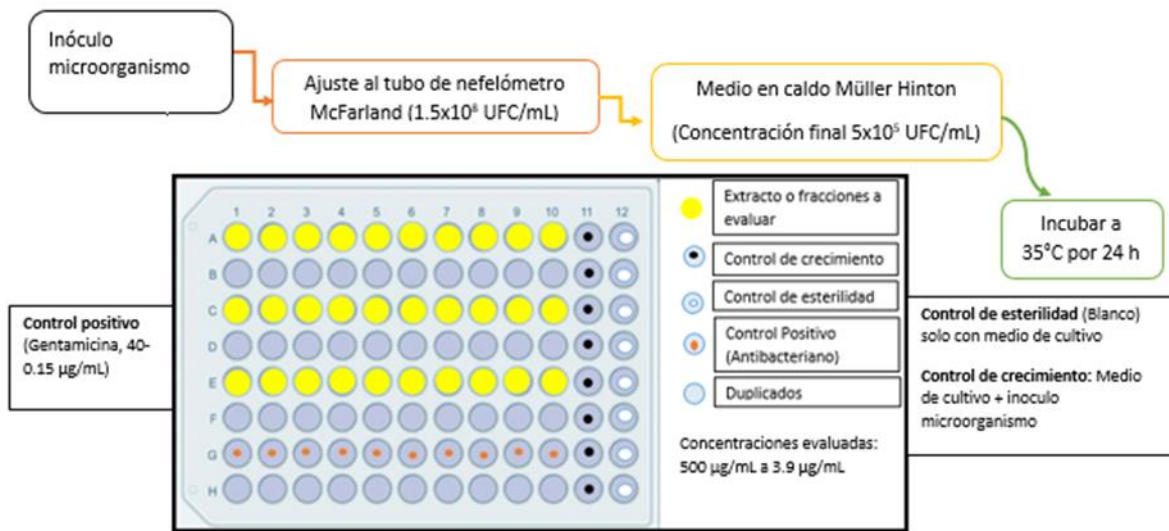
Inóculo microorganismo

Ajuste al tubo de nefelómetro McFarland (1.5x10$^8$ UFC/mL)

Medio en caldo Müller Hinton (Concentración final 5x10$^5$ UFC/mL)

Incubar a 35°C por 24 h

1 2 3 4 5 6 7 8 9 10 11 12

A B C D E F G H

Extracto o fracciones a evaluar

Control de crecimiento

Control de esterilidad

Control Positivo (Antibacteriano)

Duplicados

Concentraciones evaluadas: 500 µg/mL a 3.9 µg/mL

**Control positivo** (Gentamicina, 40-0.15 µg/mL)

**Control de esterilidad** (Blanco) solo con medio de cultivo

**Control de crecimiento:** Medio de cultivo + inoculo microorganismo